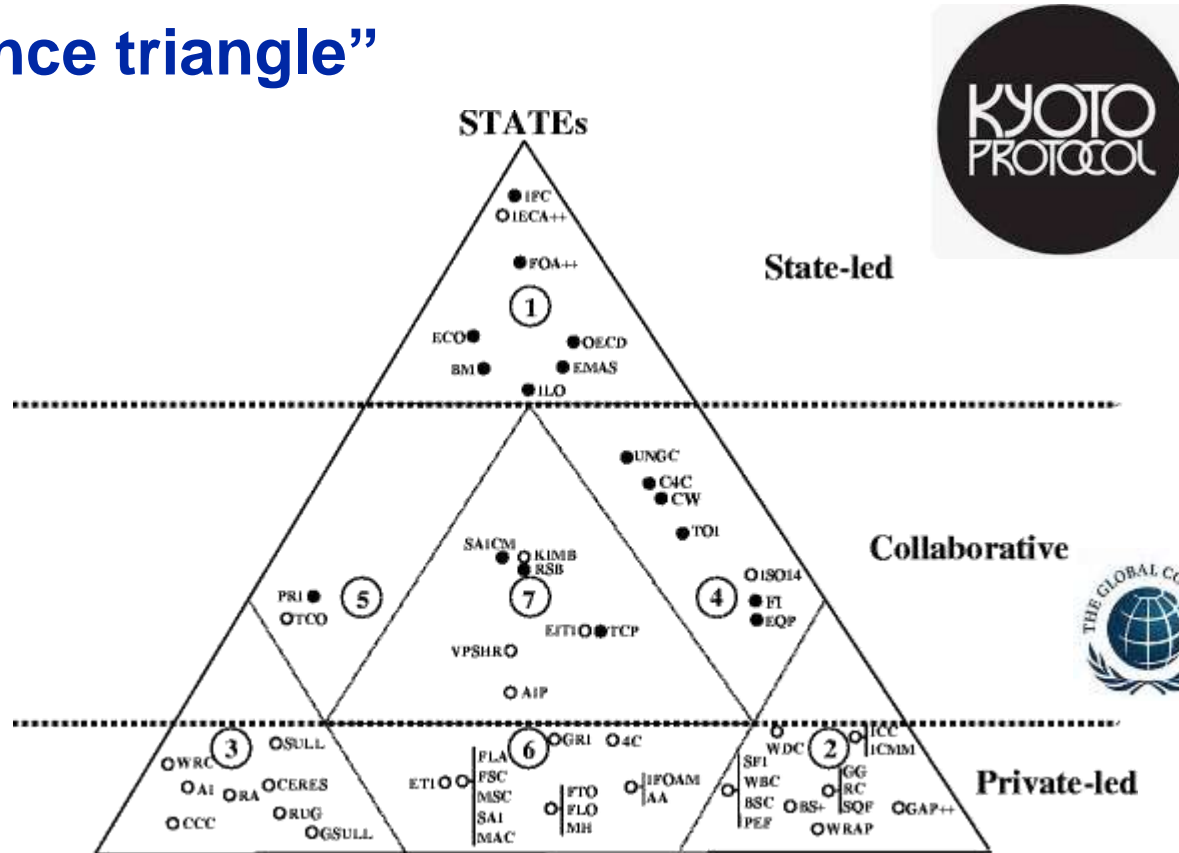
nce triangle"

STATEs

IFC
IECA++
FOA++
1
ECO
OECD
BM
EMAS
ILO

State-led

UNGC
C4C
CW
TOI
SA1CM
KIMB
RSB
7
ISO14
4
FI
EQP
PRI
5
TCO
ETI
TCP
VPSHR
AIP

Collaborative

3
SULL
WRC
AI
RA
CERES
RUG
CCC
GSULL
6
GRI
4C
FLA
FSC
MSC
SA1
MAC
ETI
FTO
FLO
MH
IFOAM
AA
WDC
2
ICC
ICMM
SFI
WBC
BSC
PEF
GG
RC
SQF
BS+
GAP++
WRAP

Private-led

KYOTO PROTOCOL

THE GLOBAL C